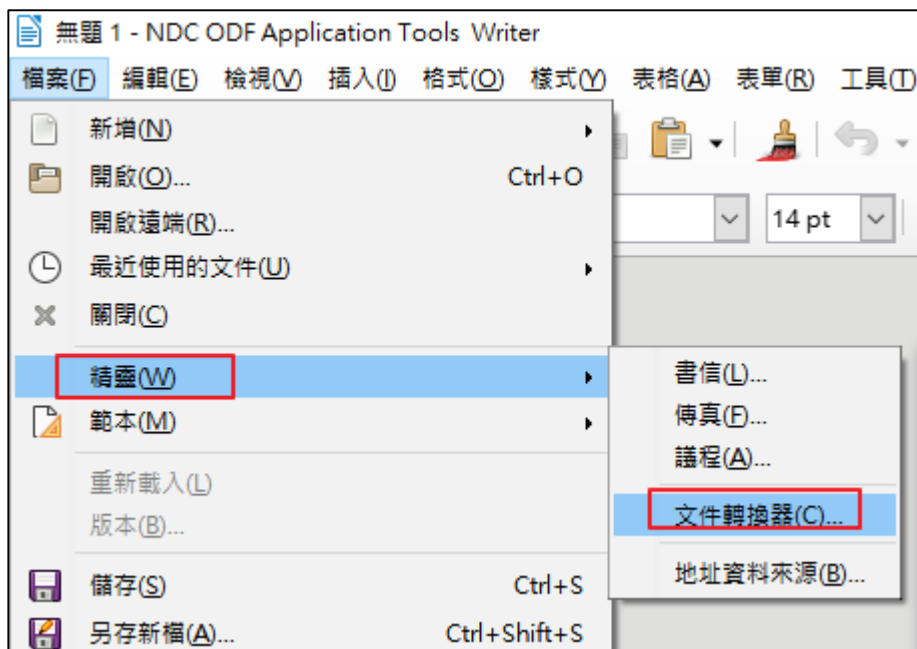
無題 1 - NDC ODF Application Tools Writer

檔案(F) 編輯(E) 檢視(V) 插入(I) 格式(O) 樣式(Y) 表格(A) 表單(R) 工具(T)

新增(N)
開啟(O)... Ctrl+O
開啟遠端(R)...
最近使用的文件(U)
關閉(C)
精靈(W)
範本(M)
重新載入(L)
版本(B)...
儲存(S) Ctrl+S
另存新檔(A)... Ctrl+Shift+S

14 pt

書信(L)...
傳真(F)...
議程(A)...
文件轉換器(C)...
地址資料來源(B)...